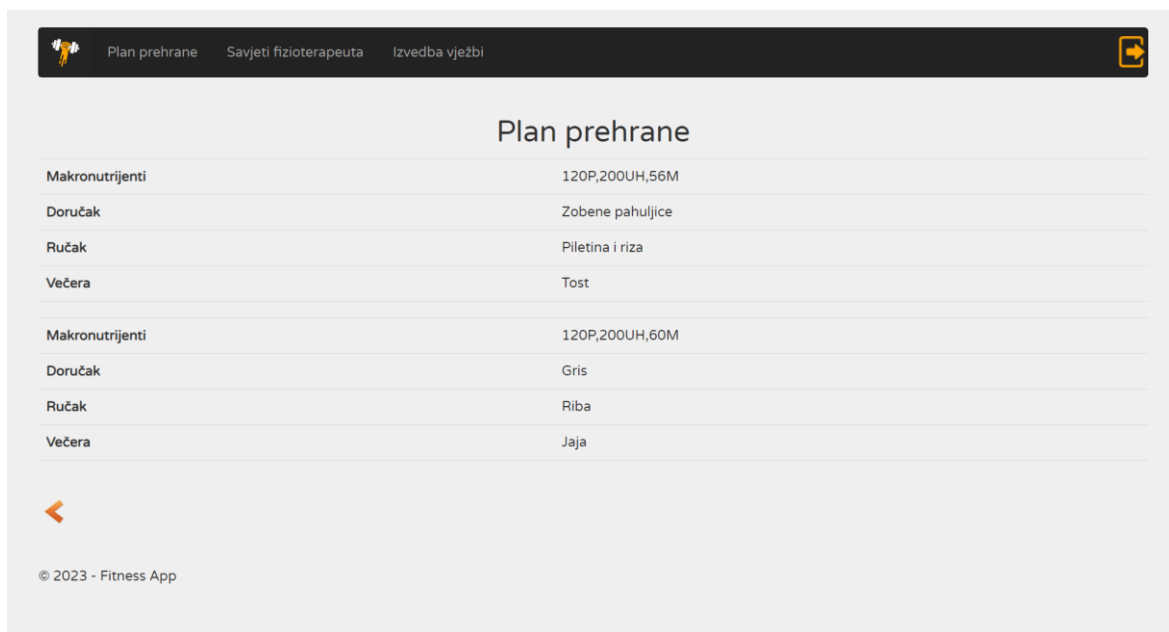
Plan prehrane Savjeti fizioterapeuta Izvedba vježbi

Plan prehrane

| | |
|---|---|
| Makronutrijenti | 120P,200UH,56M |
| Doručak | Zobene pahuljice |
| Ručak | Piletina i riza |
| Večera | Tost |

| | |
|---|---|
| Makronutrijenti | 120P,200UH,60M |
| Doručak | Gris |
| Ručak | Riba |
| Večera | Jaja |

© 2023 - Fitness App